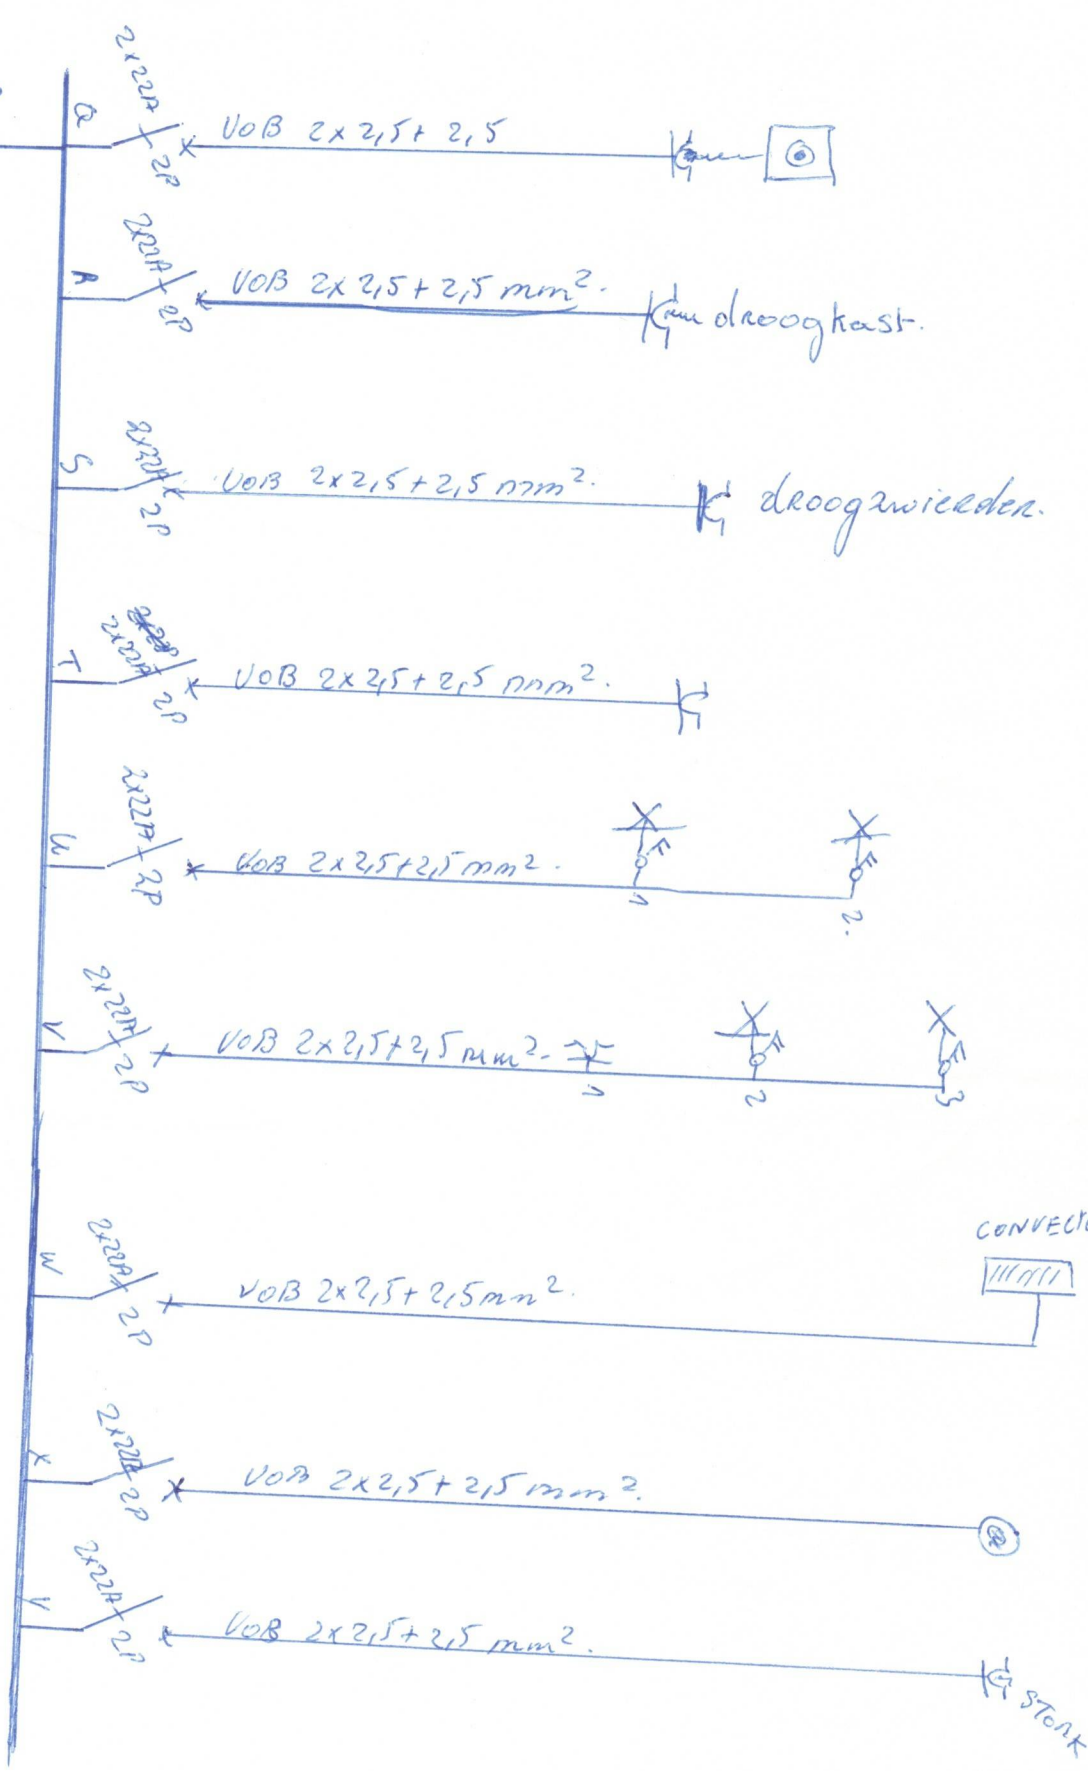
Q
2x22A
2P
VOB 2x 2,5+ 2,5

R
2x22A
2P
VOB 2x 2,5 + 2,5 mm$^2$.
droogkast.

S
2x22A
2P
VOB 2x 2,5 + 2,5 mm$^2$.
droogzwierden.

T
2x22A
2P
VOB 2x 2,5 + 2,5 mm$^2$.

U
2x22A
2P
VOB 2x 2,5+2,5 mm$^2$.
1
2.

V
2x22A
2P
VOB 2x 2,5+2,5 mm$^2$.
1
2
3

W
2x22A
2P
VOB 2x 2,5+ 2,5mm$^2$.
CONVECT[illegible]

X
2x22A
2P
VOB 2x2,5+ 2,5 mm$^2$.

Y
2x22A
2P
VOB 2x 2,5+2,5 mm$^2$.
STOAK